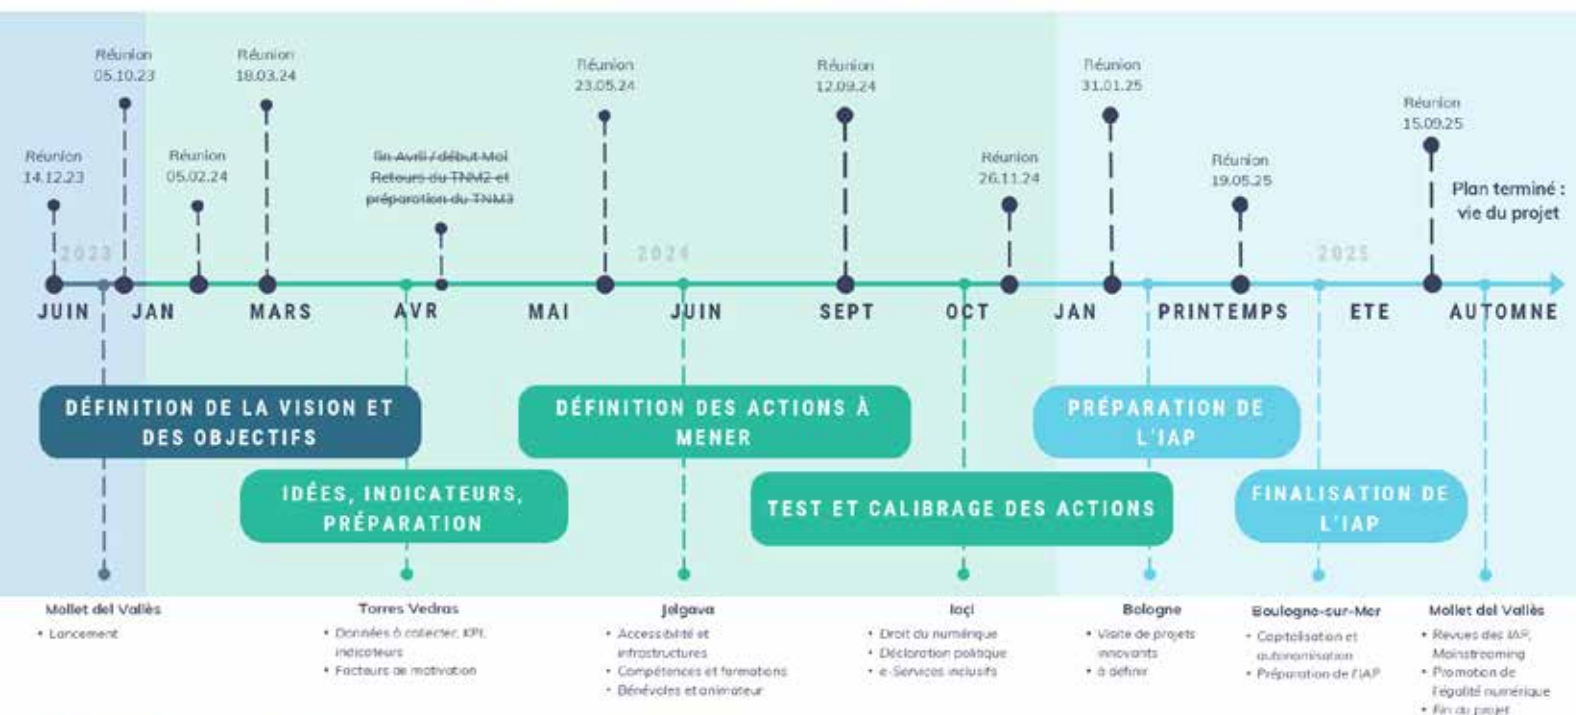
Réunion 05.10.23

Réunion 18.03.24

Réunion 23.05.24

Réunion 12.09.24

Réunion 31.01.25

Réunion 15.09.25

Réunion 14.12.23

Réunion 05.02.24

~~fin Avril / début Mai Retours du TNM2 et préparation du TNM3~~

Réunion 26.11.24

Réunion 19.05.25

Plan terminé : vie du projet

2023

2024

2025

JUIN JAN MARS AVR MAI JUIN SEPT OCT JAN PRINTEMPS ETE AUTOMNE

DÉFINITION DE LA VISION ET DES OBJECTIFS

DÉFINITION DES ACTIONS À MENER

PRÉPARATION DE L'IAP

IDÉES, INDICATEURS, PRÉPARATION

TEST ET CALIBRAGE DES ACTIONS

FINALISATION DE L'IAP

Mollet del Vallès
• Lancement

Torres Vedras
• Données à collecter, KPI, indicateurs
• Facteurs de motivation

Jelgava
• Accessibilité et infrastructures
• Compétences et formations
• Bénévoles et animateur

Iaşi
• Droit du numérique
• Déclaration politique
• e-Services inclusifs

Bologne
• Visite de projets innovants
• à définir

Boulogne-sur-Mer
• Capitalisation et autonomisation
• Préparation de l'IAP

Mollet del Vallès
• Revues des IAP, Mainstreaming
• Promotion de l'égalité numérique
• Fin du projet